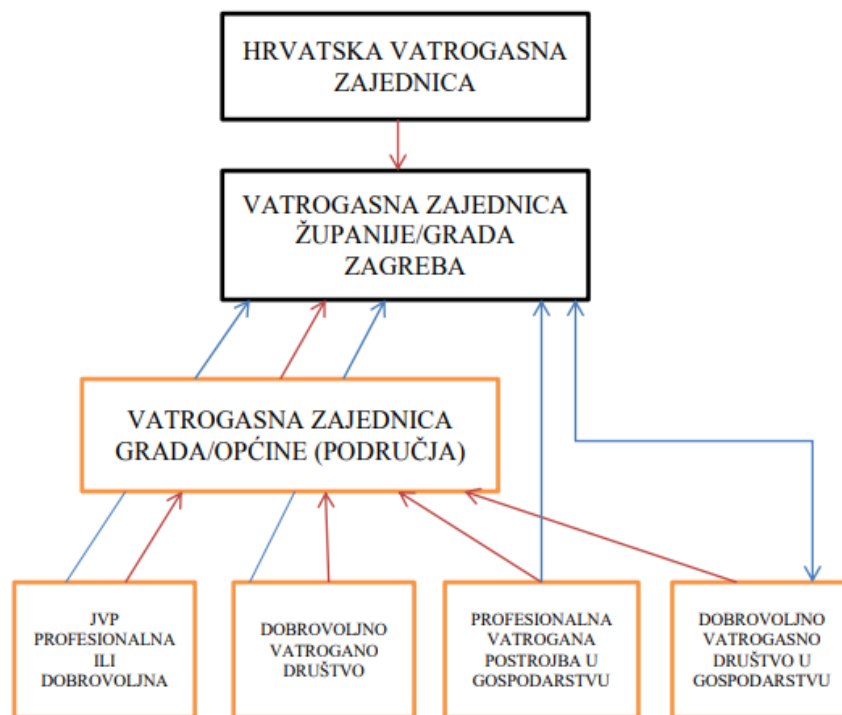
HRVATSKA VATROGASNA ZAJEDNICA

VATROGASNA ZAJEDNICA ŽUPANIJE/GRADA ZAGREBA

VATROGASNA ZAJEDNICA GRADA/OPĆINE (PODRUČJA)

JVP PROFESIONALNA ILI DOBROVOLJNA

DOBROVOLJNO VATROGANO DRUŠTVO

PROFESIONALNA VATROGANA POSTROJBA U GOSPODARSTVU

DOBROVOLJNO VATROGASNO DRUŠTVO U GOSPODARSTVU